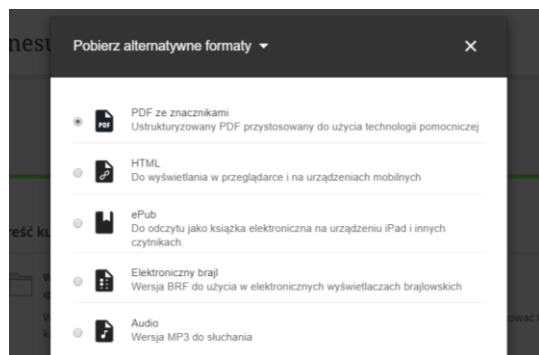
nesu

reść ku

Pobierz alternatywne formaty ▾

×

PDF

PDF ze znacznikami
Ustrukturyzowany PDF przystosowany do użycia technologii pomocniczej

HTML
Do wyświetlania w przeglądarce i na urządzeniach mobilnych

ePub
Do odczytu jako książka elektroniczna na urządzeniu iPad i innych czytnikach.

Elektroniczny brajl
Wersja BRF do użycia w elektronicznych wyświetlaczach brajlowskich

Audio
Wersja MP3 do słuchania